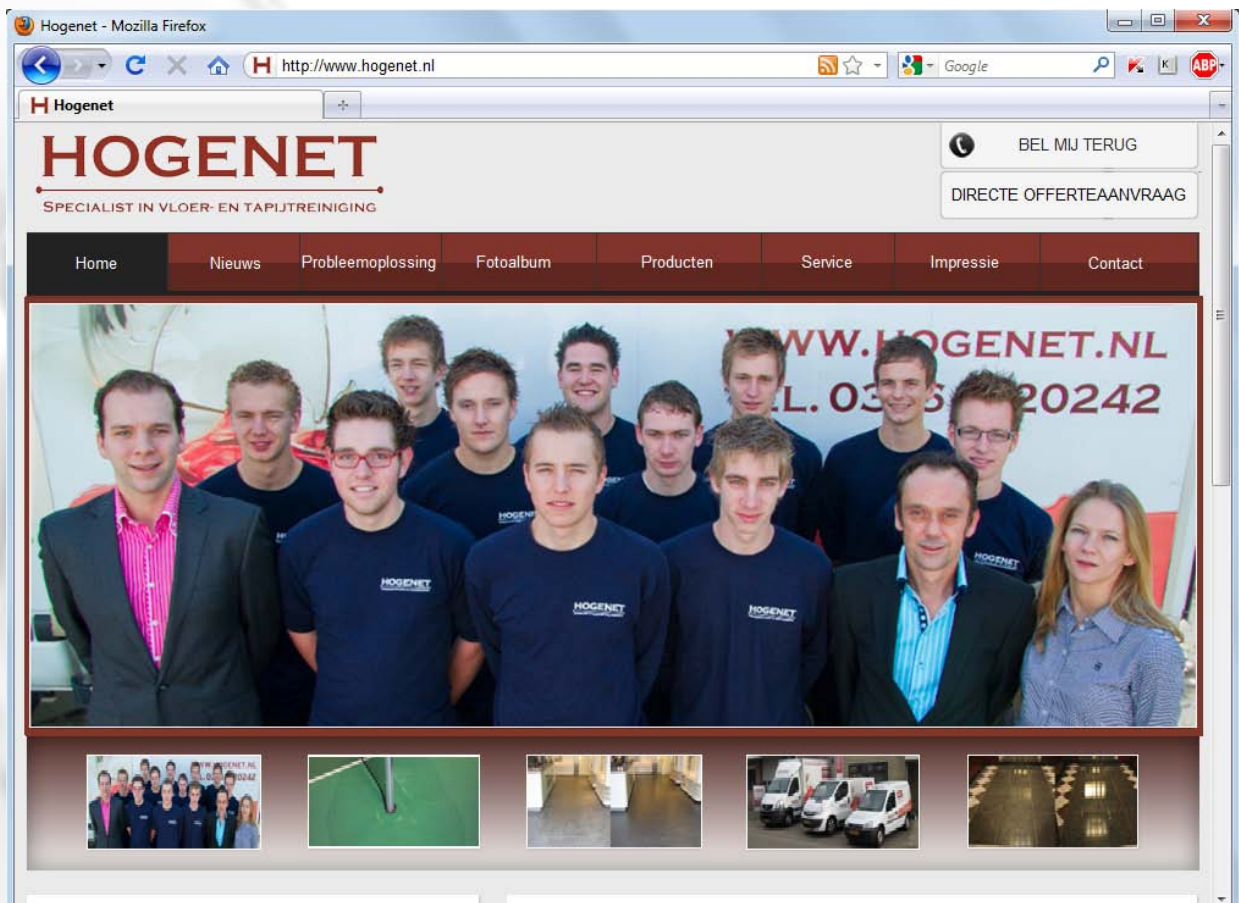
Hogenet - Mozilla Firefox

http://www.hogenet.nl

Google

ABP

Hogenet

HOGENET

SPECIALIST IN VLOER- EN TAPIJTREINIGING

BEL MIJ TERUG

DIRECTE OFFERTEAANVRAAG

Home | Nieuws | Probleemoplossing | Fotoalbum | Producten | Service | Impressie | Contact

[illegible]WW.H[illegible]OGENET.NL
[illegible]EL. 03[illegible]20242

HOGENET

HOGENET

HOGENET

HOGENET

HOGENET

HOGENET